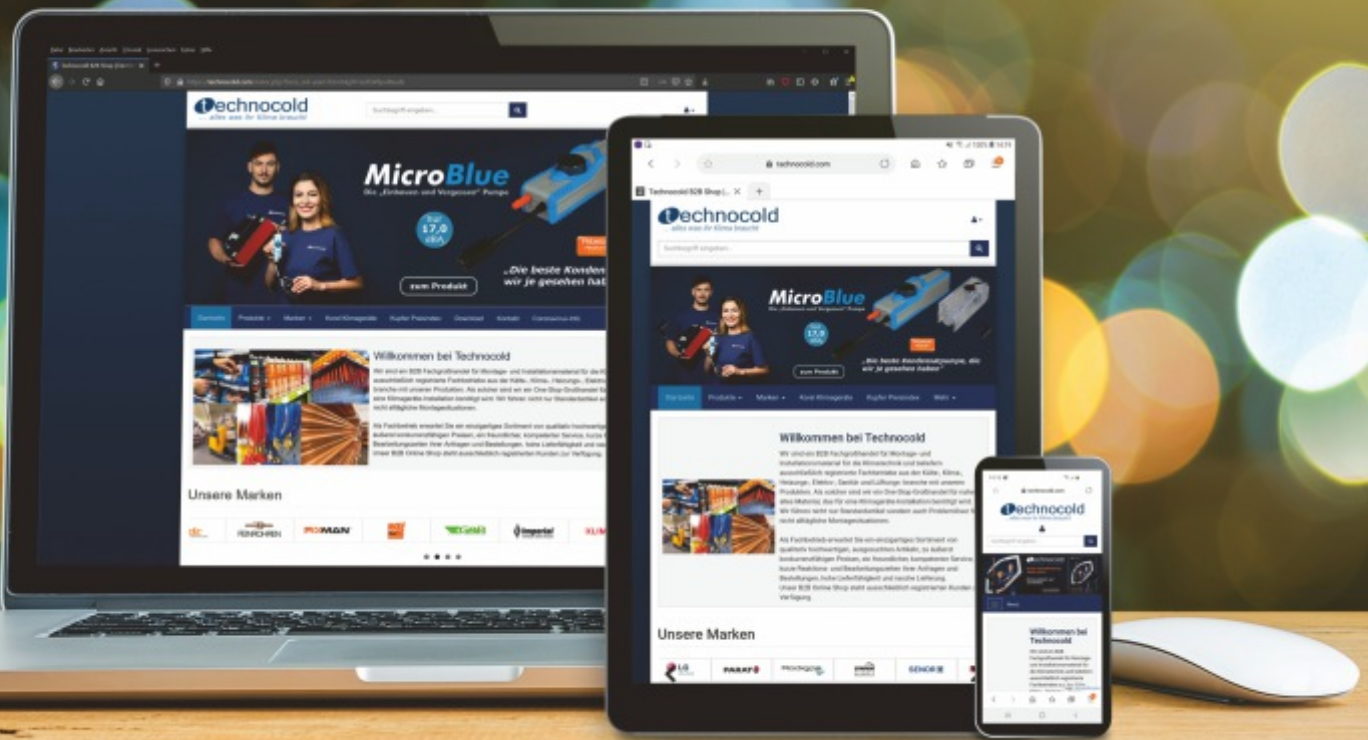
technocold
... alles was ihr Klima braucht

Suchbegriff eingeben...

MicroBlue
Die „Einbauen und Vergessen" Pumpe

zum Produkt

„Die beste Kondensatpumpe, die wir je gesehen haben"

Startseite Produkte Marken Kond Klimageräte Kupfer Preisindex Download Kontakt

Willkommen bei Technocold

Unsere Marken

technocold.com

Technocold B2B Shop

technocold
... alles was ihr Klima braucht

Suchbegriff eingeben...

MicroBlue
Die „Einbauen und Vergessen" Pumpe

zum Produkt

„Die beste Kondensatpumpe, die wir je gesehen haben"

Startseite Produkte Marken Kond Klimageräte Kupfer Preisindex Mehr

Willkommen bei Technocold

Wir sind ein B2B Fachgroßhändler für Montage- und Installationsmaterial für die Klimatechnik und beliefern ausschließlich registrierte Fachbetriebe aus der Kälte-, Klima-, Heizungs-, Elektro-, Sanitär und Lüftungsbranche mit unseren Produkten.

Unsere Marken

PARAT

SENOR

technocold.com

technocold
... alles was ihr Klima braucht

Suchbegriff eingeben

Willkommen bei Technocold